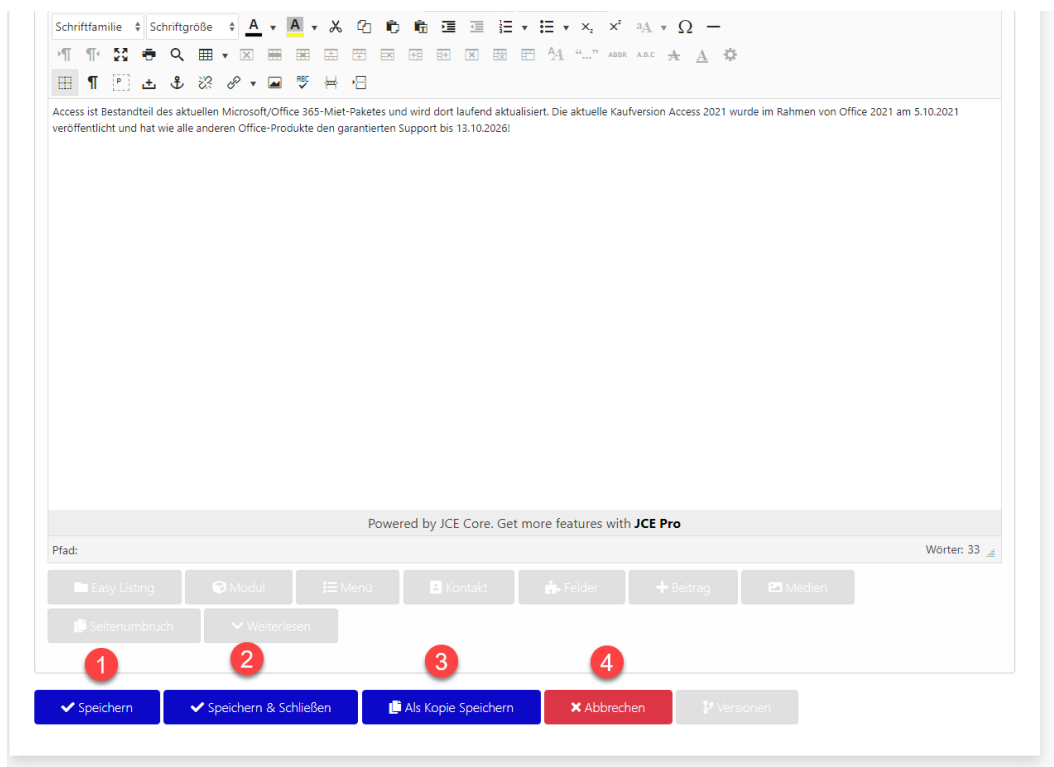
Schriftfamilie Schriftgröße

Access ist Bestandteil des aktuellen Microsoft/Office 365-Miet-Paketes und wird dort laufend aktualisiert. Die aktuelle Kaufversion Access 2021 wurde im Rahmen von Office 2021 am 5.10.2021 veröffentlicht und hat wie alle anderen Office-Produkte den garantierten Support bis 13.10.2026!

Powered by JCE Core. Get more features with **JCE Pro**

Pfad:

Wörter: 33

Easy Listing Modul Menü Kontakt Felder Beitrag Medien

Seitenumbruch Weiterlesen

1 2 3 4

Speichern Speichern & Schließen Als Kopie Speichern Abbrechen Versionen